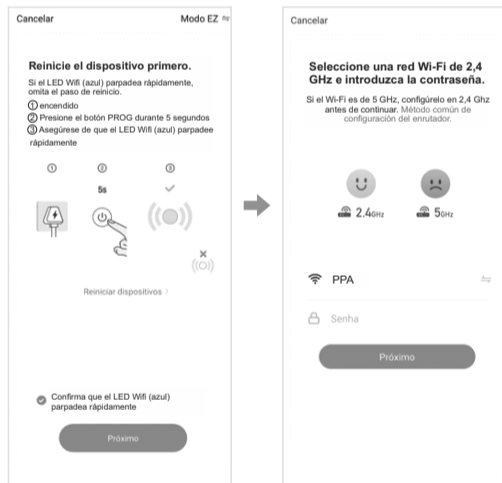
Cancelar

Modo EZ

Reinicie el dispositivo primero.

Si el LED Wifi (azul) parpadea rápidamente, omita el paso de reinicio.

① encendido

② Presione el botón PROG durante 5 segundos

③ Asegúrese de que el LED Wifi (azul) parpadee rápidamente

①

②

③

5s

Reiniciar dispositivos >

Confirma que el LED Wifi (azul) parpadea rápidamente

Próximo

Cancelar

Seleccione una red Wi-Fi de 2,4 GHz e introduzca la contraseña.

Si el Wi-Fi es de 5 GHz, configúrelo en 2,4 Ghz antes de continuar. Método común de configuración del enrutador.

2.4GHz

5GHz

PPA

Senha

Próximo